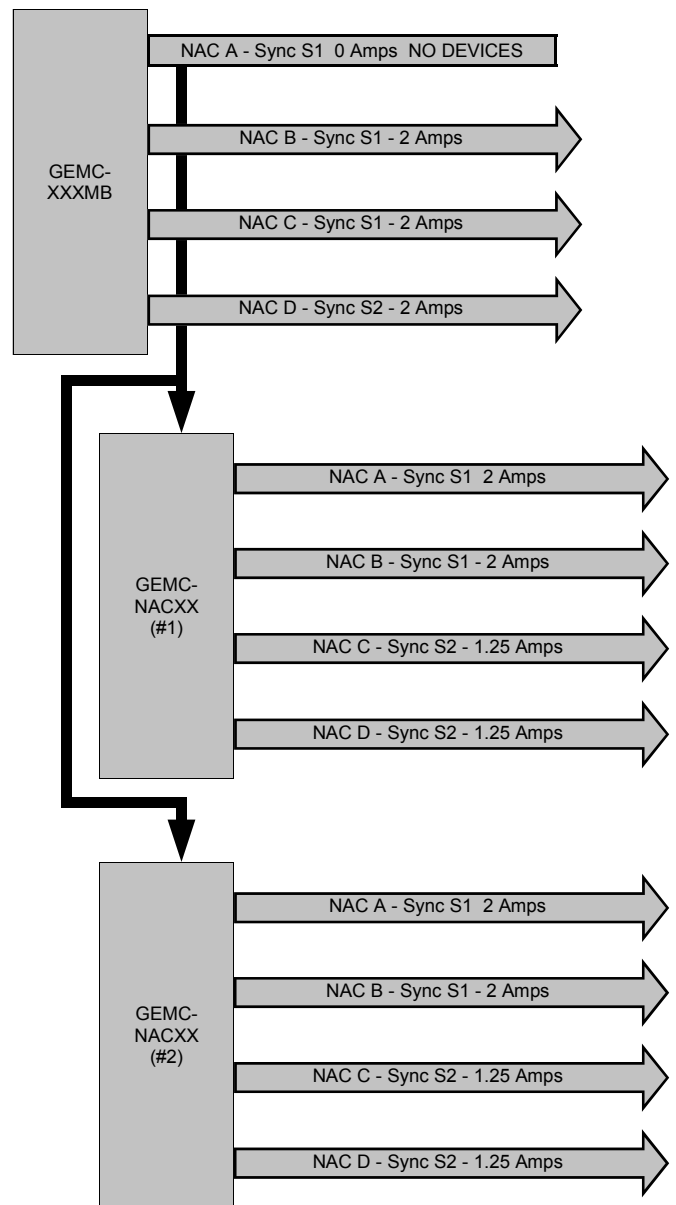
GEMC-XXXMB

NAC A - Sync S1 0 Amps NO DEVICES

NAC B - Sync S1 - 2 Amps

NAC C - Sync S1 - 2 Amps

NAC D - Sync S2 - 2 Amps

GEMC-NACXX (#1)

NAC A - Sync S1 2 Amps

NAC B - Sync S1 - 2 Amps

NAC C - Sync S2 - 1.25 Amps

NAC D - Sync S2 - 1.25 Amps

GEMC-NACXX (#2)

NAC A - Sync S1 2 Amps

NAC B - Sync S1 - 2 Amps

NAC C - Sync S2 - 1.25 Amps

NAC D - Sync S2 - 1.25 Amps